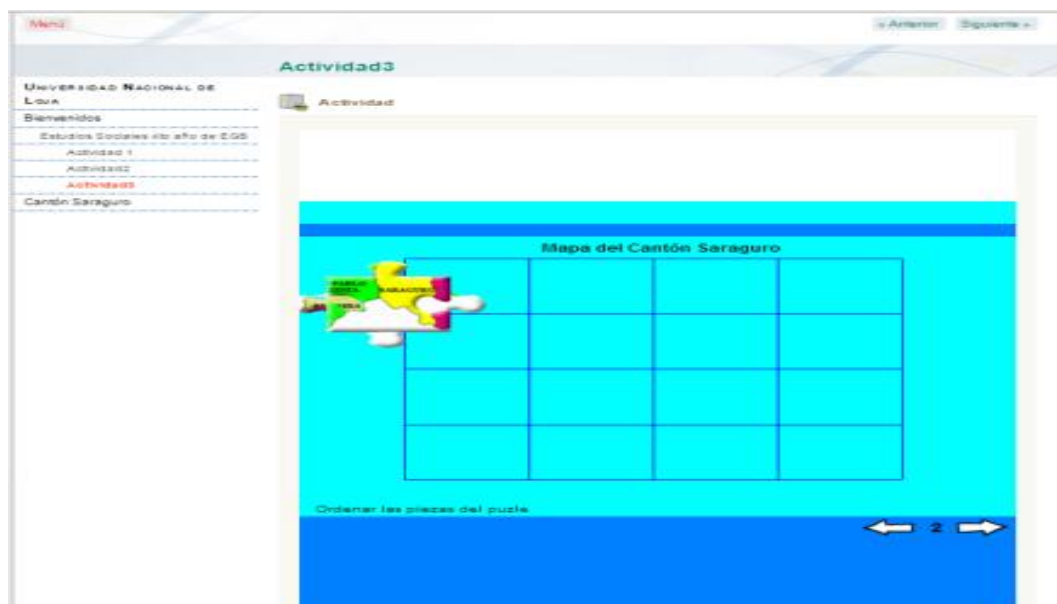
Menú

« Anterior Siguiente »

Actividad3

Universidad Nacional de Loja

Bienvenidos

Estudios Sociales sto año de EGB

Actividad 1

Actividad2

Actividad3

Cantón Saraguro

Actividad

Mapa del Cantón Saraguro

PABLO SEXTA

SARAGURO

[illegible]

Ordenar las piezas del puzle

2